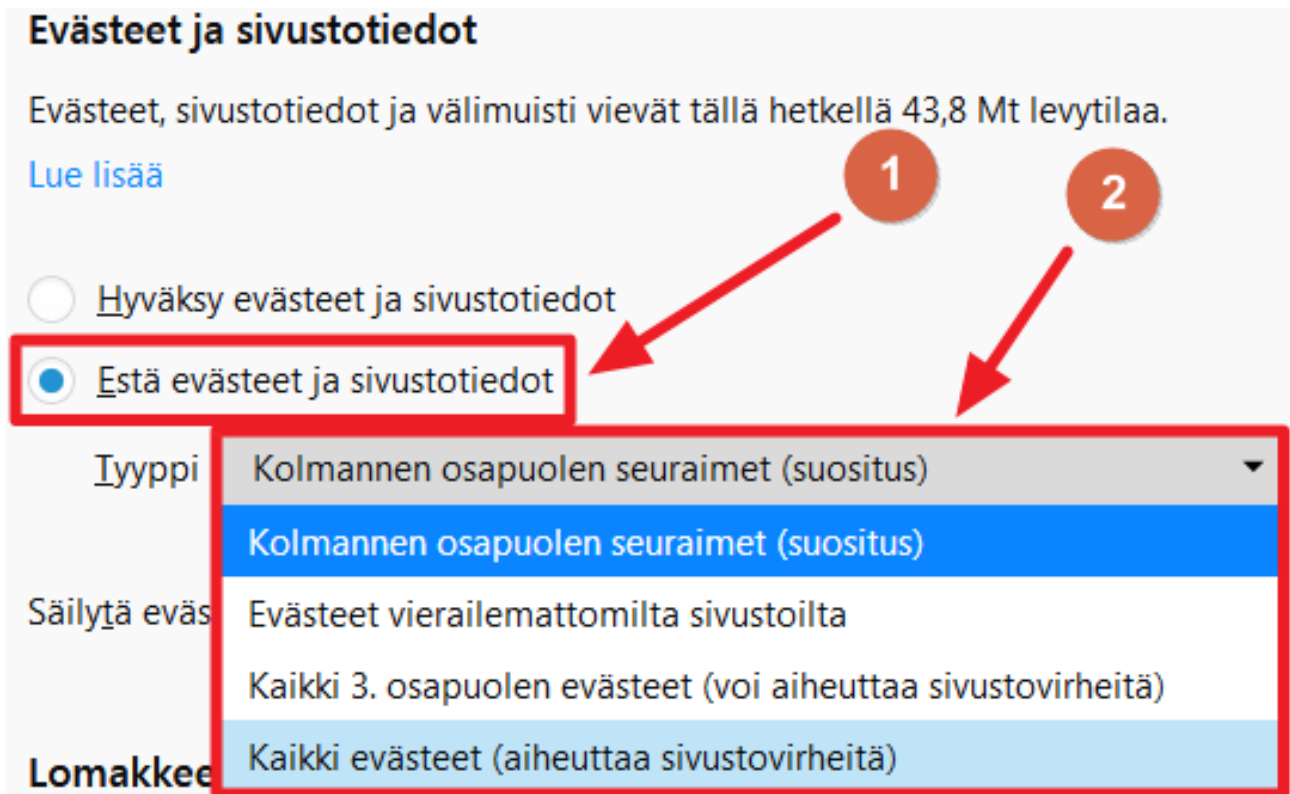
Evästeet ja sivustotiedot

Evästeet, sivustotiedot ja välimuisti vievät tällä hetkellä 43,8 Mt levytilaa.

Lue lisää

1

2

Hyväksy evästeet ja sivustotiedot

Estä evästeet ja sivustotiedot

Tyyppi

Kolmannen osapuolen seuraimet (suositus)

Kolmannen osapuolen seuraimet (suositus)

Säilytä eväs

Evästeet vierailemattomilta sivustoilta

Kaikki 3. osapuolen evästeet (voi aiheuttaa sivustovirheitä)

Lomakkee

Kaikki evästeet (aiheuttaa sivustovirheitä)